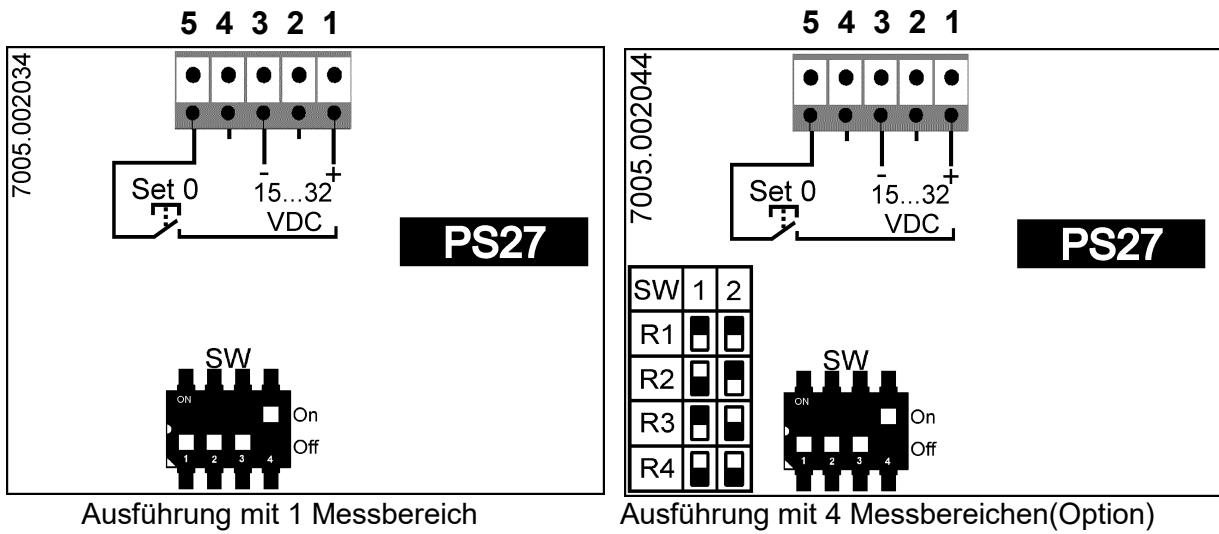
5 4 3 2 1

7005.002034

Set 0

-

15...32

+

VDC

PS27

SW

ON

On

Off

1 2 3 4

Ausführung mit 1 Messbereich

5 4 3 2 1

7005.002044

Set 0

-

15...32

+

VDC

PS27

| SW | 1 | 2 |
|---|---|---|
| R1 | | |
| R2 | | |
| R3 | | |
| R4 | | |

SW

ON

On

Off

1 2 3 4

Ausführung mit 4 Messbereichen(Option)